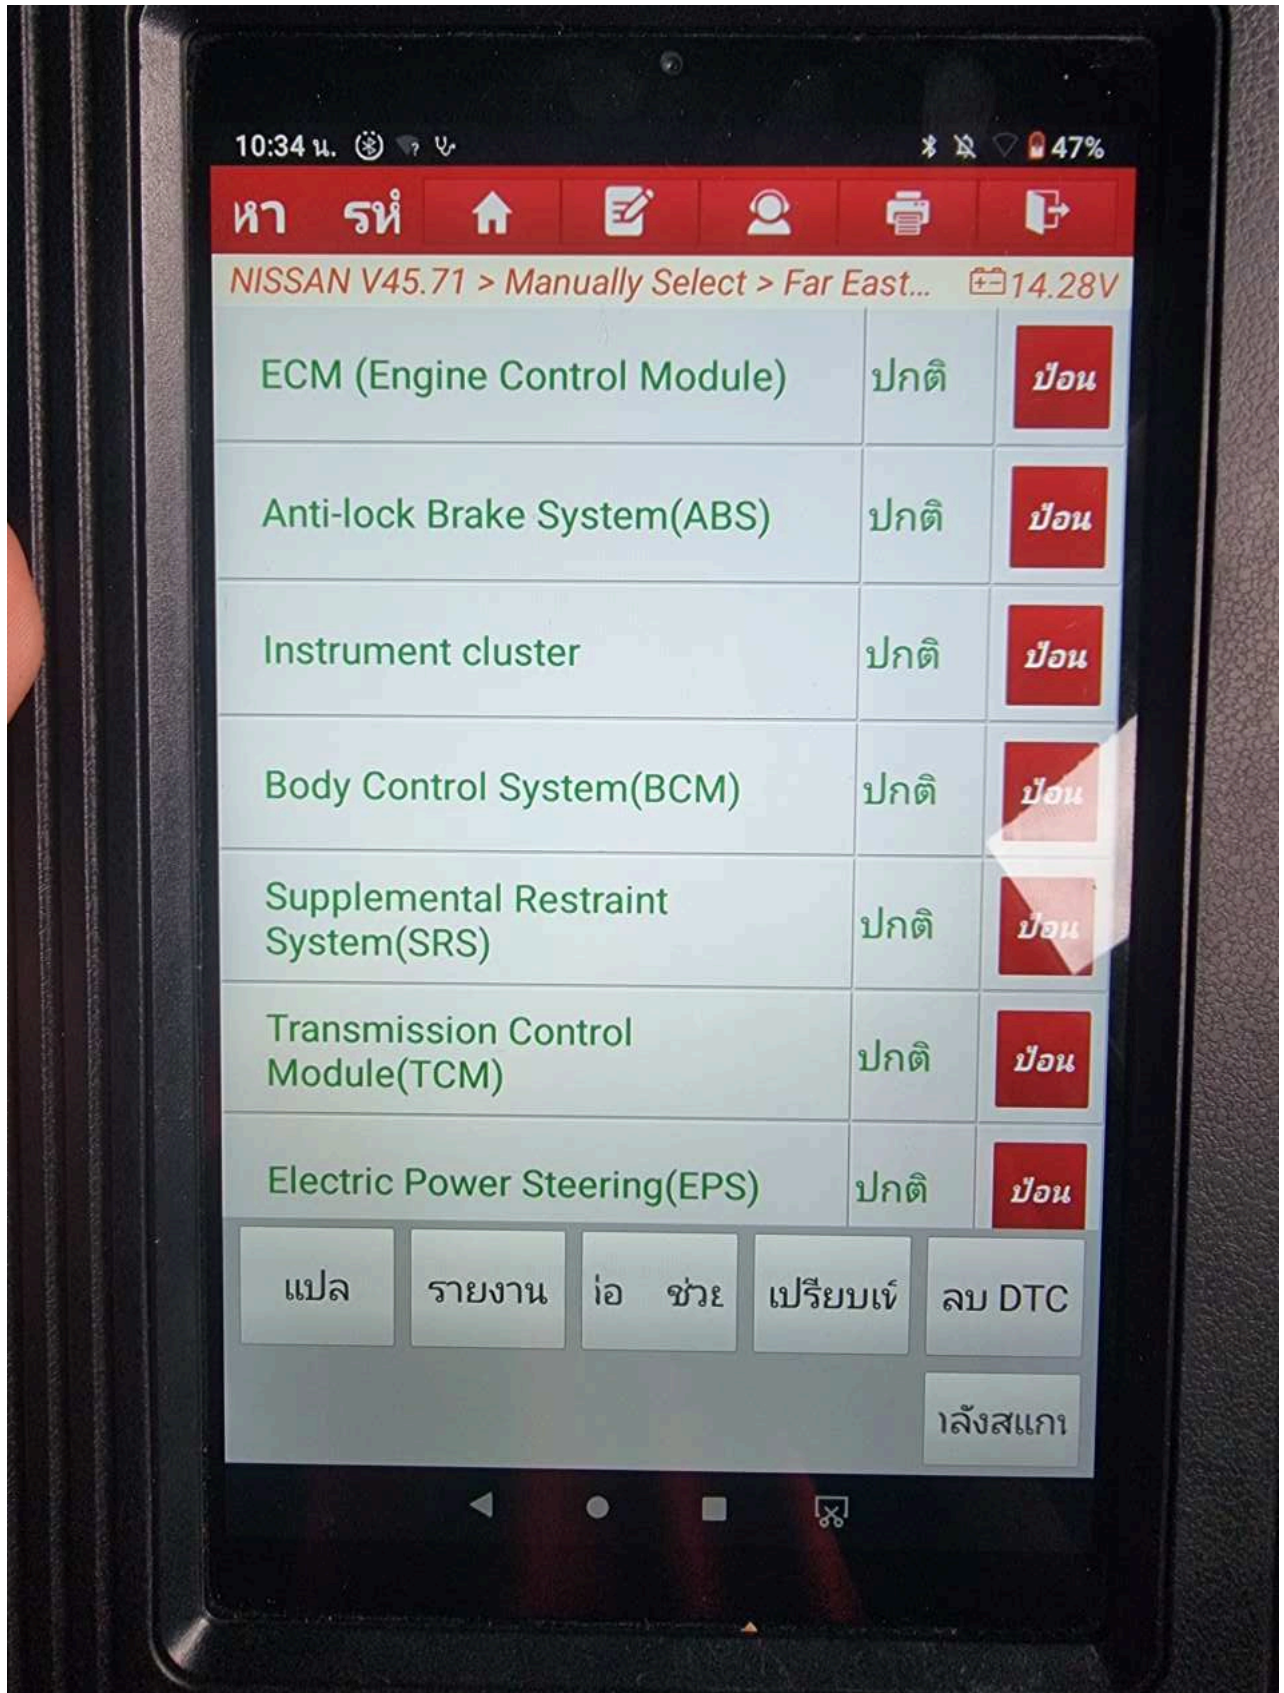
10:34 น.

47%

หา รห์

NISSAN V45.71 > Manually Select > Far East... 14.28V

| | | |
|---|---|---|
| ECM (Engine Control Module) | ปกติ | ป้อน |
| Anti-lock Brake System(ABS) | ปกติ | ป้อน |
| Instrument cluster | ปกติ | ป้อน |
| Body Control System(BCM) | ปกติ | ป้อน |
| Supplemental Restraint System(SRS) | ปกติ | ป้อน |
| Transmission Control Module(TCM) | ปกติ | ป้อน |
| Electric Power Steering(EPS) | ปกติ | ป้อน |

แปล รายงาน ่เอ ช่วะ เปรียบเท์ ลบ DTC

ำลังสแกา